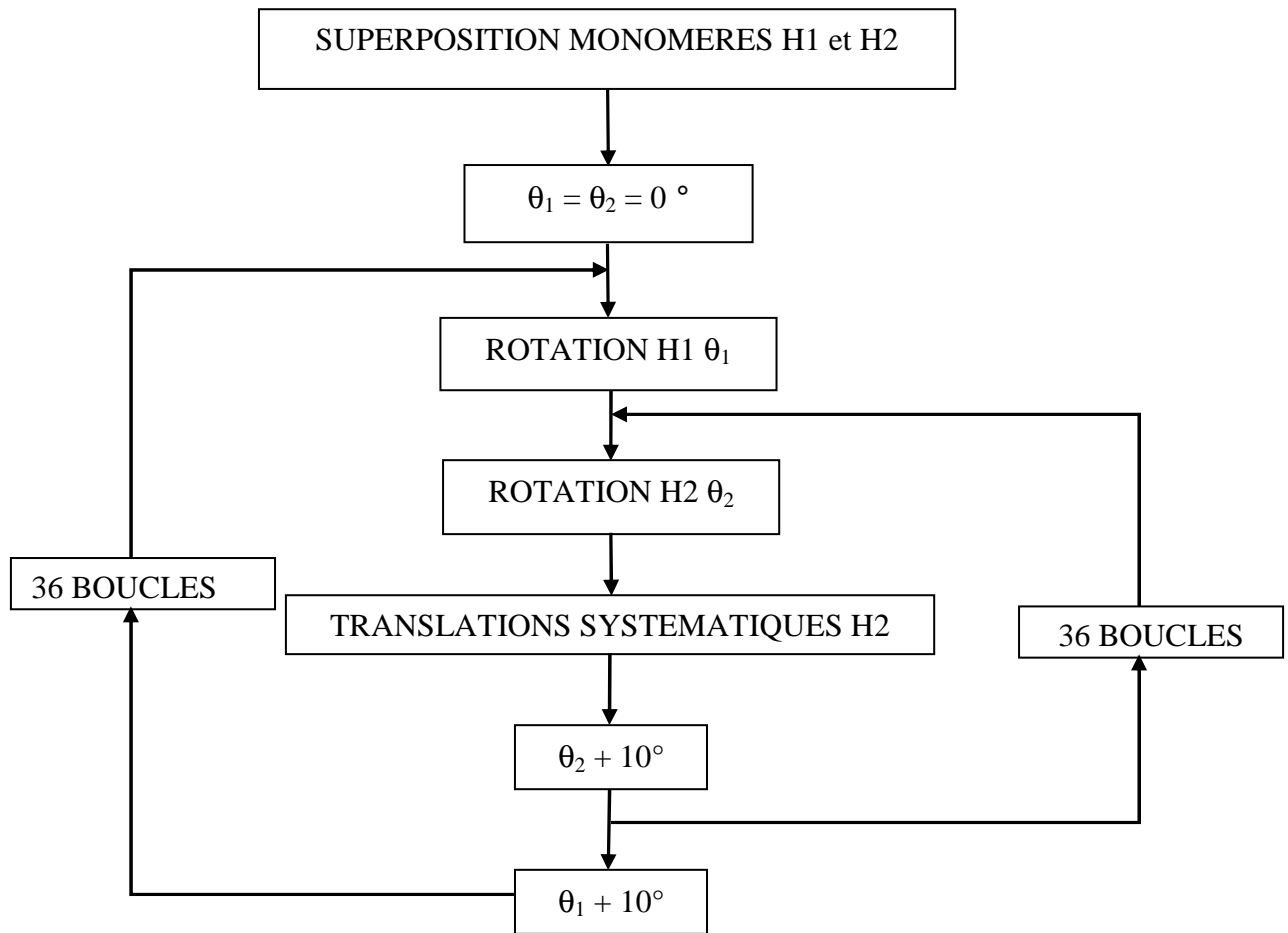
SUPERPOSITION MONOMERES H1 et H2

$\theta_1 = \theta_2 = 0$ °

ROTATION H1 $\theta_1$

ROTATION H2 $\theta_2$

36 BOUCLES

TRANSLATIONS SYSTEMATIQUES H2

36 BOUCLES

$\theta_2 + 10°$

$\theta_1 + 10°$